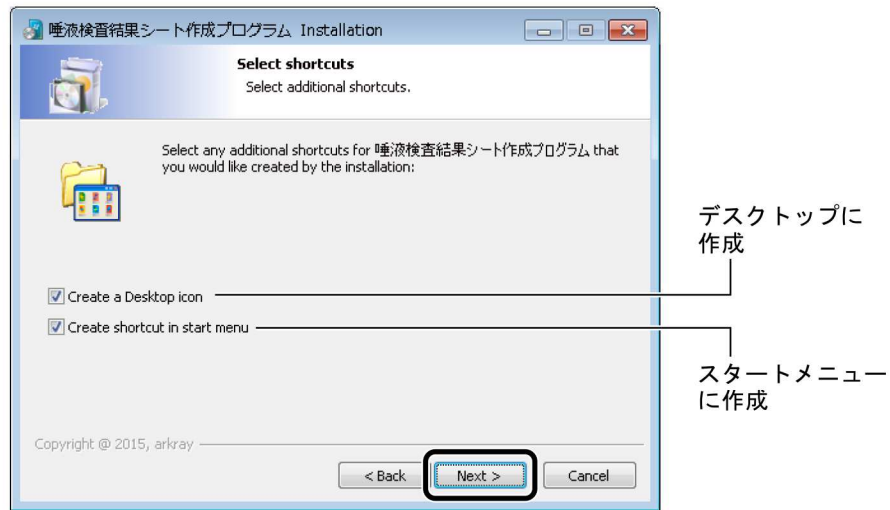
唾液検査結果シート作成プログラム Installation

Select shortcuts
Select additional shortcuts.

Select any additional shortcuts for 唾液検査結果シート作成プログラム that you would like created by the installation:

デスクトップに作成

Create a Desktop icon

Create shortcut in start menu

スタートメニューに作成

Copyright @ 2015, arkray

< Back
Next >
Cancel